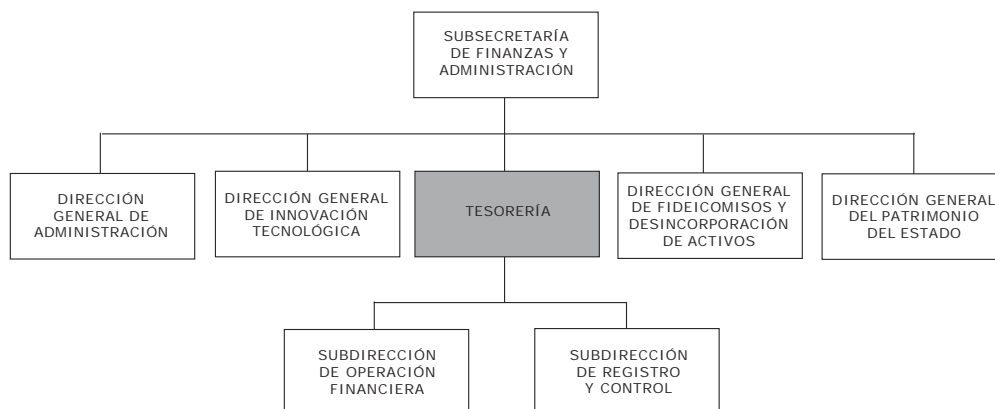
SUBSECRETARÍA DE FINANZAS Y ADMINISTRACIÓN

DIRECCIÓN GENERAL DE ADMINISTRACIÓN

DIRECCIÓN GENERAL DE INNOVACIÓN TECNOLÓGICA

TESORERÍA

DIRECCIÓN GENERAL DE FIDEICOMISOS Y DESINCORPORACIÓN DE ACTIVOS

DIRECCIÓN GENERAL DEL PATRIMONIO DEL ESTADO

SUBDIRECCIÓN DE OPERACIÓN FINANCIERA

SUBDIRECCIÓN DE REGISTRO Y CONTROL